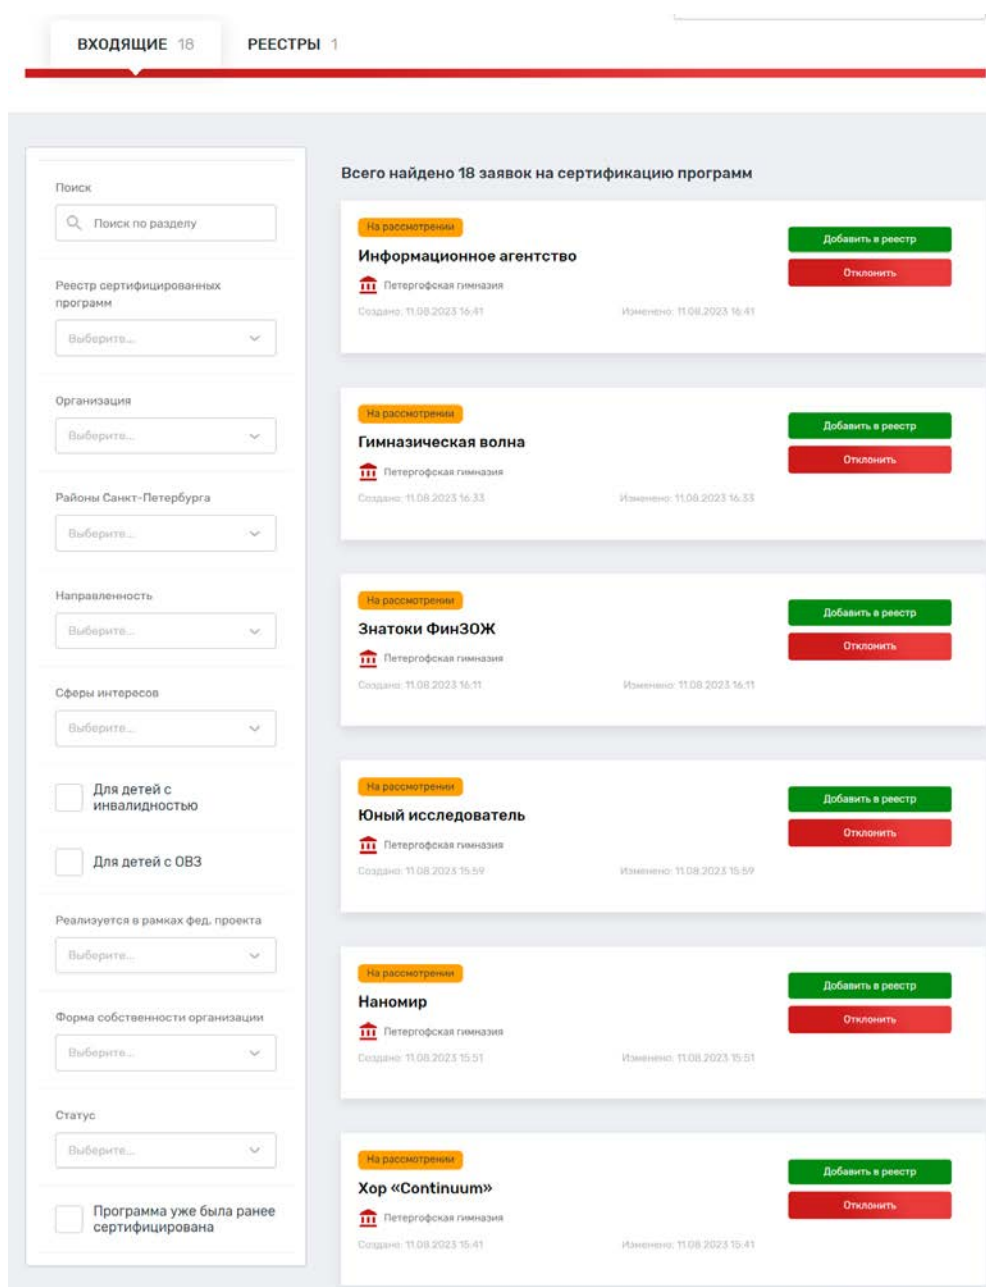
ВХОДЯЩИЕ 18
РЕЕСТРЫ 1

Поиск
Поиск по разделу

Реестр сертифицированных программ
Выберите...

Организация
Выберите...

Районы Санкт-Петербурга
Выберите...

Направленность
Выберите...

Сферы интересов
Выберите...

Для детей с инвалидностью

Для детей с ОВЗ

Реализуется в рамках фед. проекта
Выберите...

Форма собственности организации
Выберите...

Статус
Выберите...

Программа уже была ранее сертифицирована

Всего найдено 18 заявок на сертификацию программ

На рассмотрении
Информационное агентство
Петергофская гимназия
Создано: 11.08.2023 16:41
Изменено: 11.08.2023 16:41
Добавить в реестр
Отклонить

На рассмотрении
Гимназическая волна
Петергофская гимназия
Создано: 11.08.2023 16:33
Изменено: 11.08.2023 16:33
Добавить в реестр
Отклонить

На рассмотрении
Знатоки ФинЗОЖ
Петергофская гимназия
Создано: 11.08.2023 16:11
Изменено: 11.08.2023 16:11
Добавить в реестр
Отклонить

На рассмотрении
Юный исследователь
Петергофская гимназия
Создано: 11.08.2023 15:59
Изменено: 11.08.2023 15:59
Добавить в реестр
Отклонить

На рассмотрении
Наномир
Петергофская гимназия
Создано: 11.08.2023 15:51
Изменено: 11.08.2023 15:51
Добавить в реестр
Отклонить

На рассмотрении
Хор «Continuum»
Петергофская гимназия
Создано: 11.08.2023 15:41
Изменено: 11.08.2023 15:41
Добавить в реестр
Отклонить